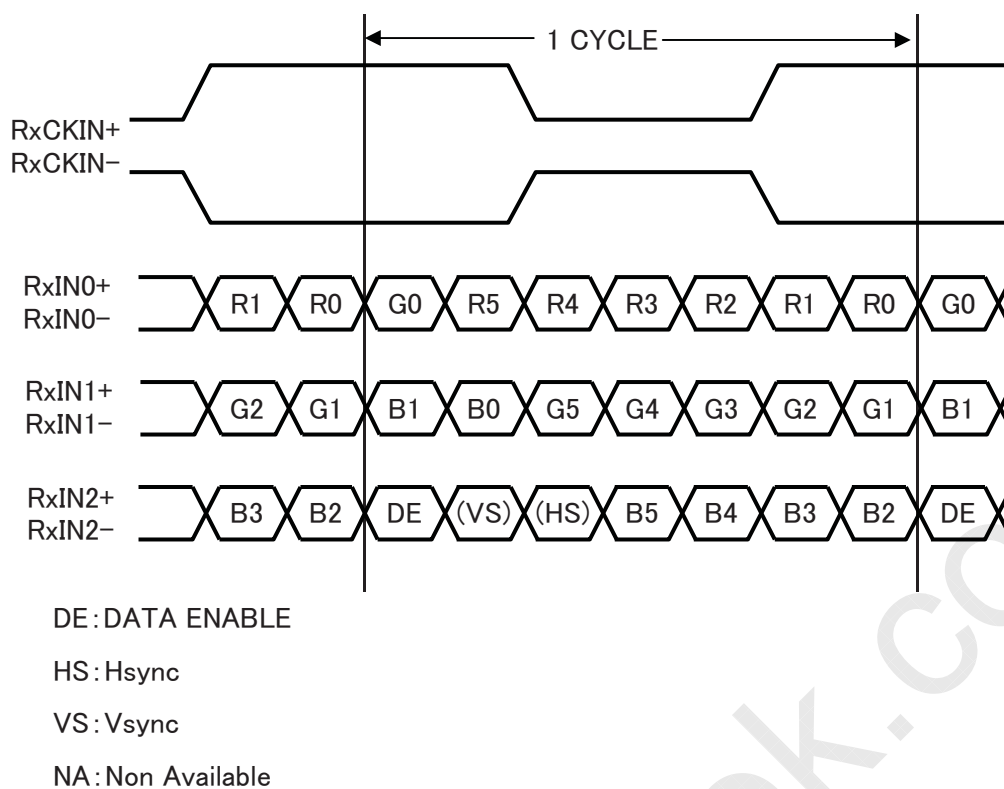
1 CYCLE

RxCKIN+
RxCKIN−

RxIN0+
RxIN0−
R1 R0 G0 R5 R4 R3 R2 R1 R0 G0

RxIN1+
RxIN1−
G2 G1 B1 B0 G5 G4 G3 G2 G1 B1

RxIN2+
RxIN2−
B3 B2 DE (VS) (HS) B5 B4 B3 B2 DE

DE: DATA ENABLE

HS: Hsync

VS: Vsync

NA: Non Available

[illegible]k.c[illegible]